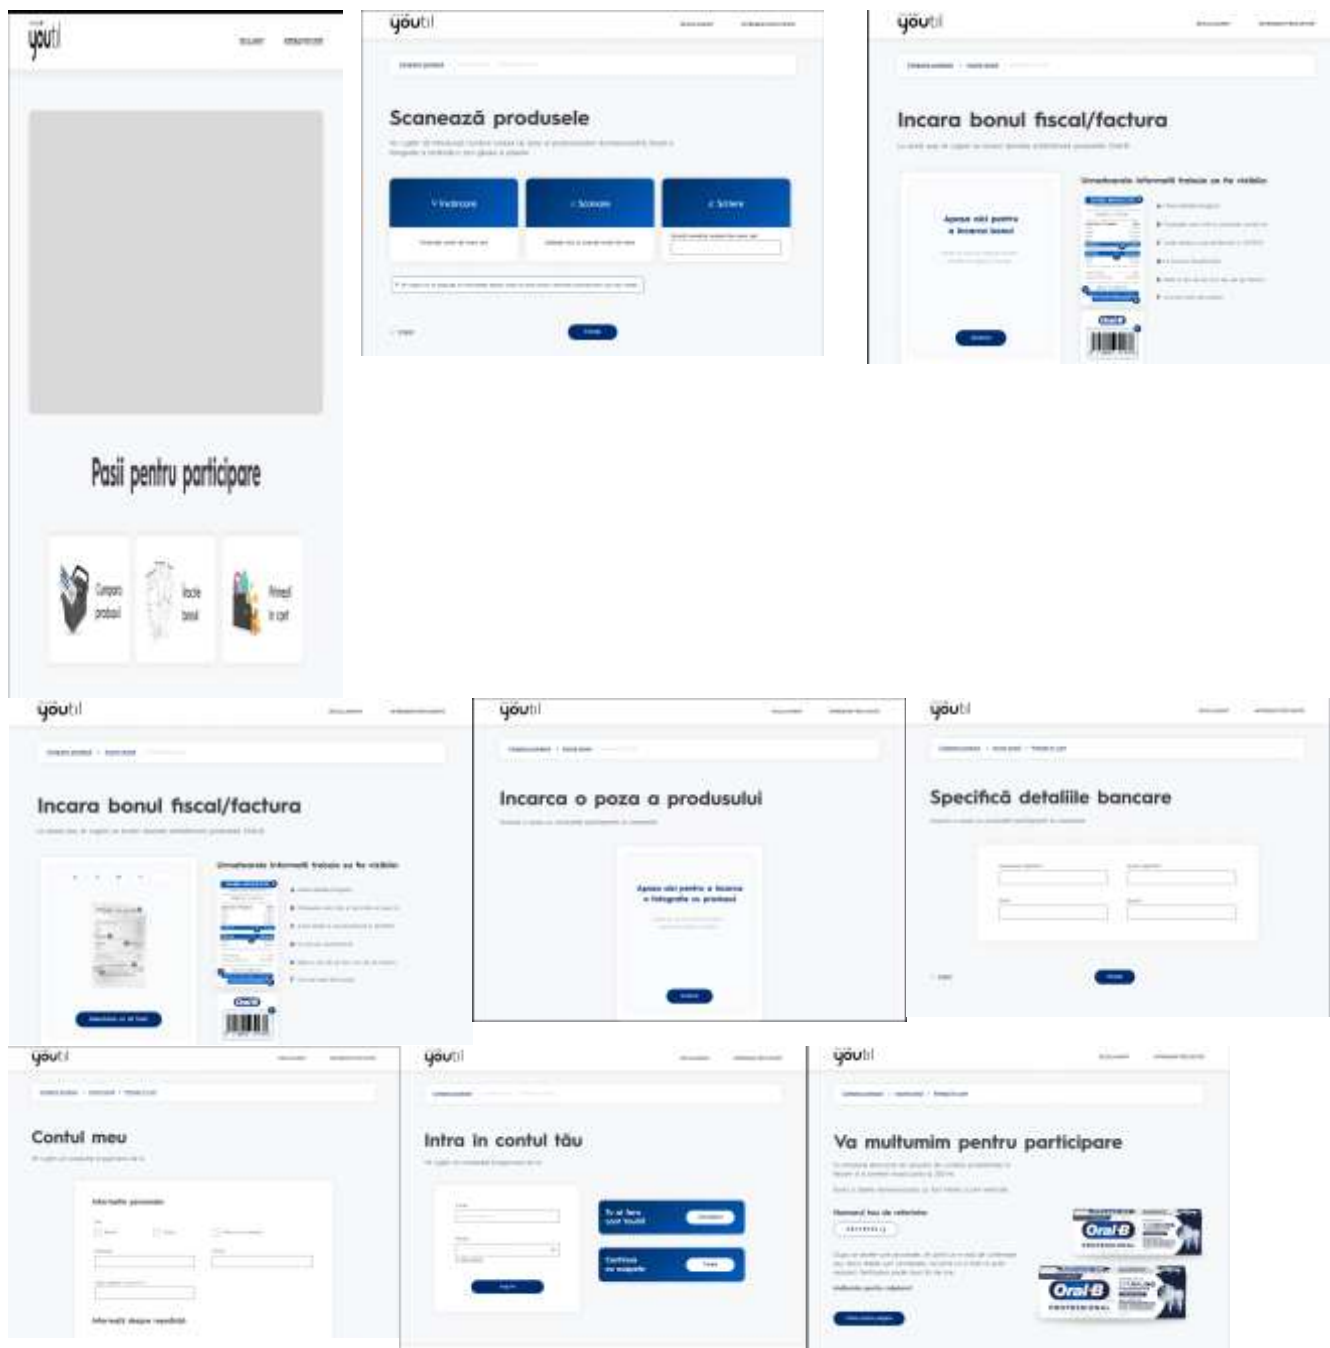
youtil

Pasii pentru participare

Cumpara produsul

Incarca bonul

Primesti in cont

youtil

Scanează produsele

Incarcare

Scanare

Scriere

youtil

Incarca bonul fiscal/factura

Apasa aici pentru a incarca bonul

Urmatoarele informatii trebuie sa fie vizibile:

Oral-B

youtil

Incarca bonul fiscal/factura

Urmatoarele informatii trebuie sa fie vizibile:

Oral-B

youtil

Incarca o poza a produsului

Apasa aici pentru a incarca o fotografie cu produsul

youtil

Specifică detaliile bancare

youtil

Contul meu

Informatii personale

Informatii despre reședință

youtil

Intra in contul tău

Tu ai fara cont Youtil

Continua ca vizitator

youtil

Va multumim pentru participare

Oral-B PROFESSIONAL

Oral-B PROFESSIONAL